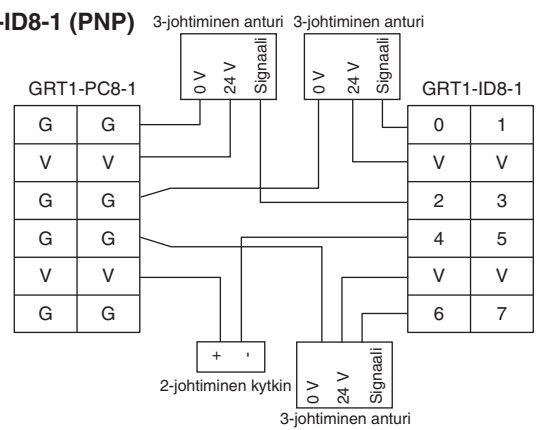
-ID8-1 (PNP)

3-johtiminen anturi

0 V
24 V
Signaali

3-johtiminen anturi

0 V
24 V
Signaali

GRT1-PC8-1

| G | G |
|---|---|
| V | V |
| G | G |
| G | G |
| V | V |
| G | G |

GRT1-ID8-1

| 0 | 1 |
|---|---|
| V | V |
| 2 | 3 |
| 4 | 5 |
| V | V |
| 6 | 7 |

+ -

2-johtiminen kytkin

0 V
24 V
Signaali

3-johtiminen anturi